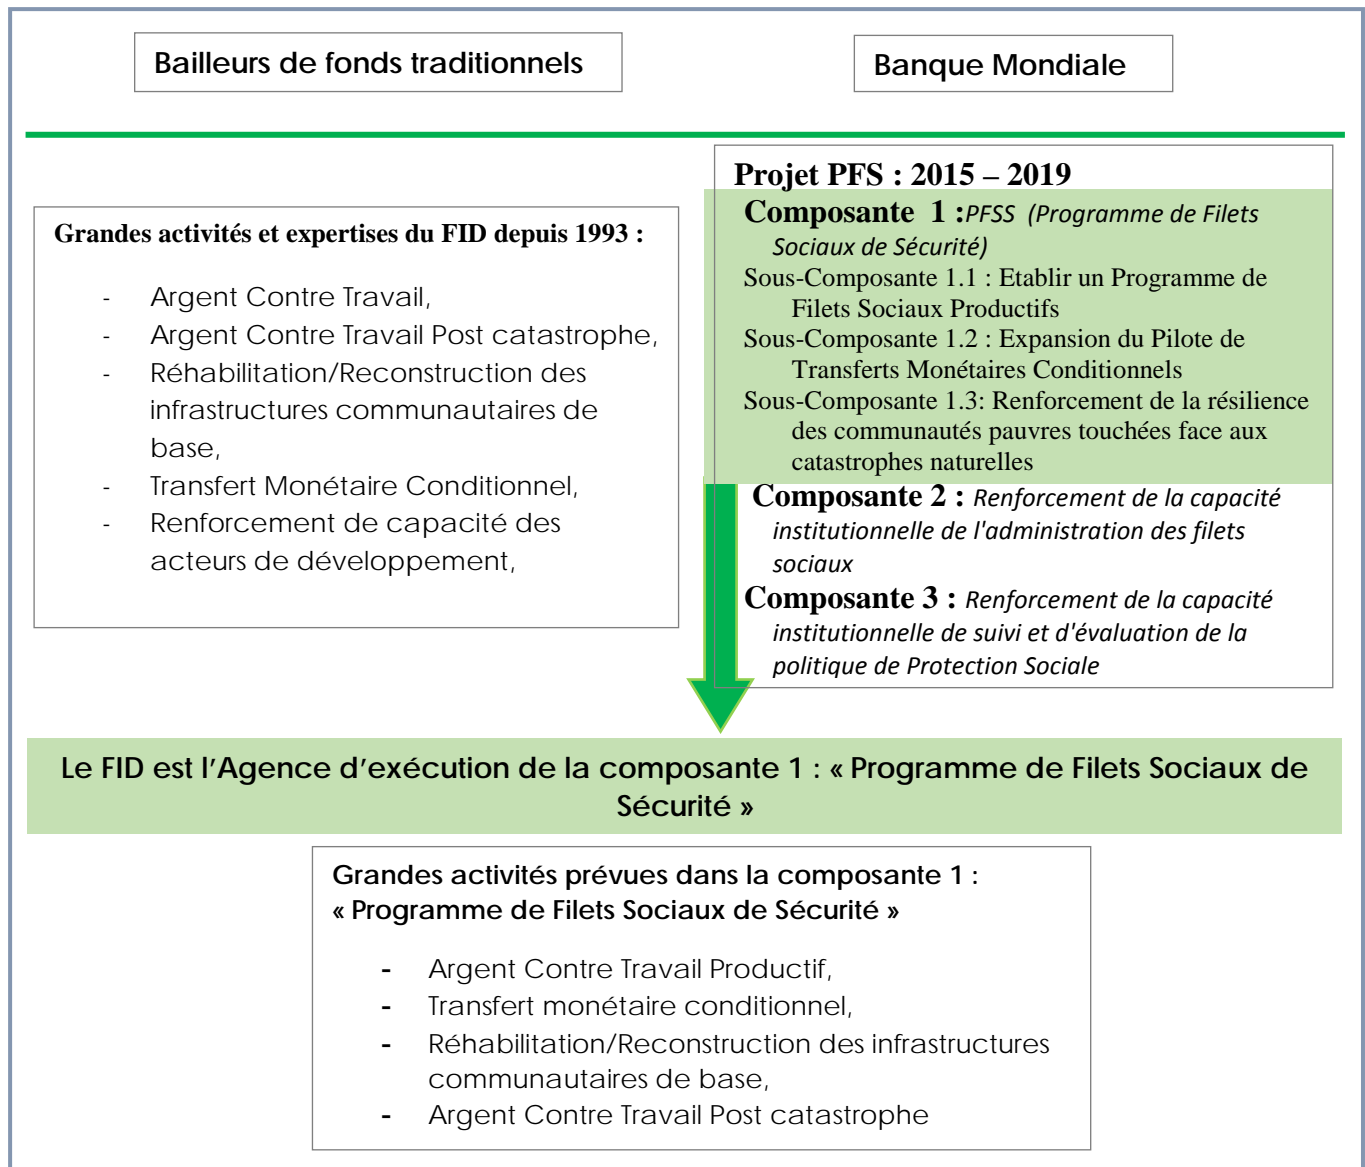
Bailleurs de fonds traditionnels

Banque Mondiale

Grandes activités et expertises du FID depuis 1993 :

- Argent Contre Travail,
- Argent Contre Travail Post catastrophe,
- Réhabilitation/Reconstruction des infrastructures communautaires de base,
- Transfert Monétaire Conditionnel,
- Renforcement de capacité des acteurs de développement,

Projet PFS : 2015 – 2019

Composante 1 : PFSS (Programme de Filets Sociaux de Sécurité)

Sous-Composante 1.1 : Etablir un Programme de Filets Sociaux Productifs

Sous-Composante 1.2 : Expansion du Pilote de Transferts Monétaires Conditionnels

Sous-Composante 1.3: Renforcement de la résilience des communautés pauvres touchées face aux catastrophes naturelles

Composante 2 : Renforcement de la capacité institutionnelle de l'administration des filets sociaux

Composante 3 : Renforcement de la capacité institutionnelle de suivi et d'évaluation de la politique de Protection Sociale

Le FID est l'Agence d'exécution de la composante 1 : « Programme de Filets Sociaux de Sécurité »

Grandes activités prévues dans la composante 1 :
« Programme de Filets Sociaux de Sécurité »

- Argent Contre Travail Productif,
- Transfert monétaire conditionnel,
- Réhabilitation/Reconstruction des infrastructures communautaires de base,
- Argent Contre Travail Post catastrophe